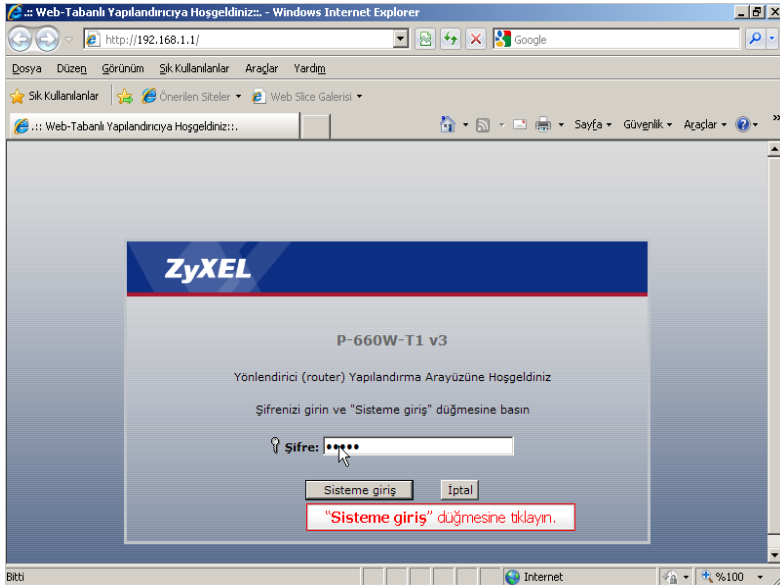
.:: Web-Tabanlı Yapılandırıcıya Hoşgeldiniz::. - Windows Internet Explorer

http://192.168.1.1/

Google

Dosya Düzen Görünüm Sık Kullanılanlar Araçlar Yardım

Sık Kullanılanlar Önerilen Siteler Web Slice Galerisi

.:: Web-Tabanlı Yapılandırıcıya Hoşgeldiniz::.

Sayfa Güvenlik Araçlar

ZyXEL

P-660W-T1 v3

Yönlendirici (router) Yapılandırma Arayüzüne Hoşgeldiniz

Şifrenizi girin ve "Sisteme giriş" düğmesine basın

Şifre: •••••

Sisteme giriş İptal

"Sisteme giriş" düğmesine tıklayın.

Bitti Internet %100